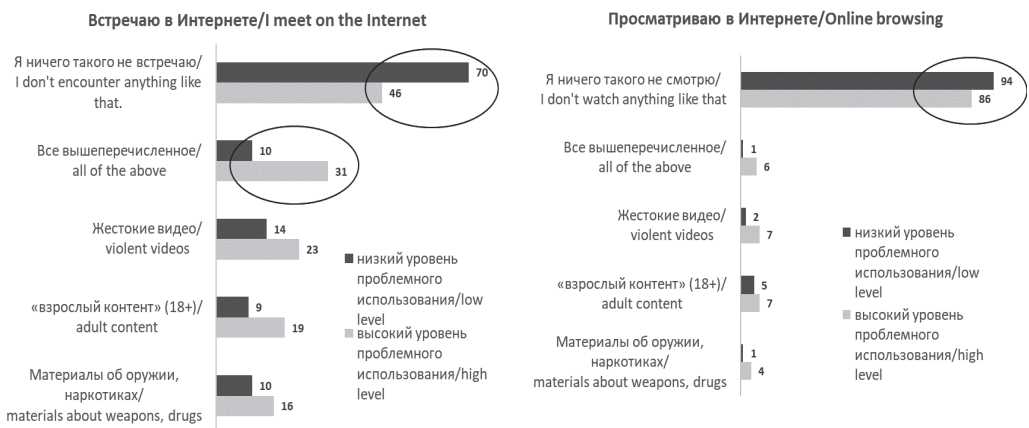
Встречаю в Интернете/I meet on the Internet

Я ничего такого не встречаю/ I don't encounter anything like that.
70
46

Все вышеперечисленное/ all of the above
10
31

Жестокие видео/ violent videos
14
23

«взрослый контент» (18+)/ adult content
9
19

Материалы об оружии, наркотиках/ materials about weapons, drugs
10
16

низкий уровень проблемного использования/low level

высокий уровень проблемного использования/high level

Просматриваю в Интернете/Online browsing

Я ничего такого не смотрю/ I don't watch anything like that
94
86

Все вышеперечисленное/ all of the above
1
6

Жестокие видео/ violent videos
2
7

«взрослый контент» (18+)/ adult content
5
7

Материалы об оружии, наркотиках/ materials about weapons, drugs
1
4

низкий уровень проблемного использования/low level

высокий уровень проблемного использования/high level